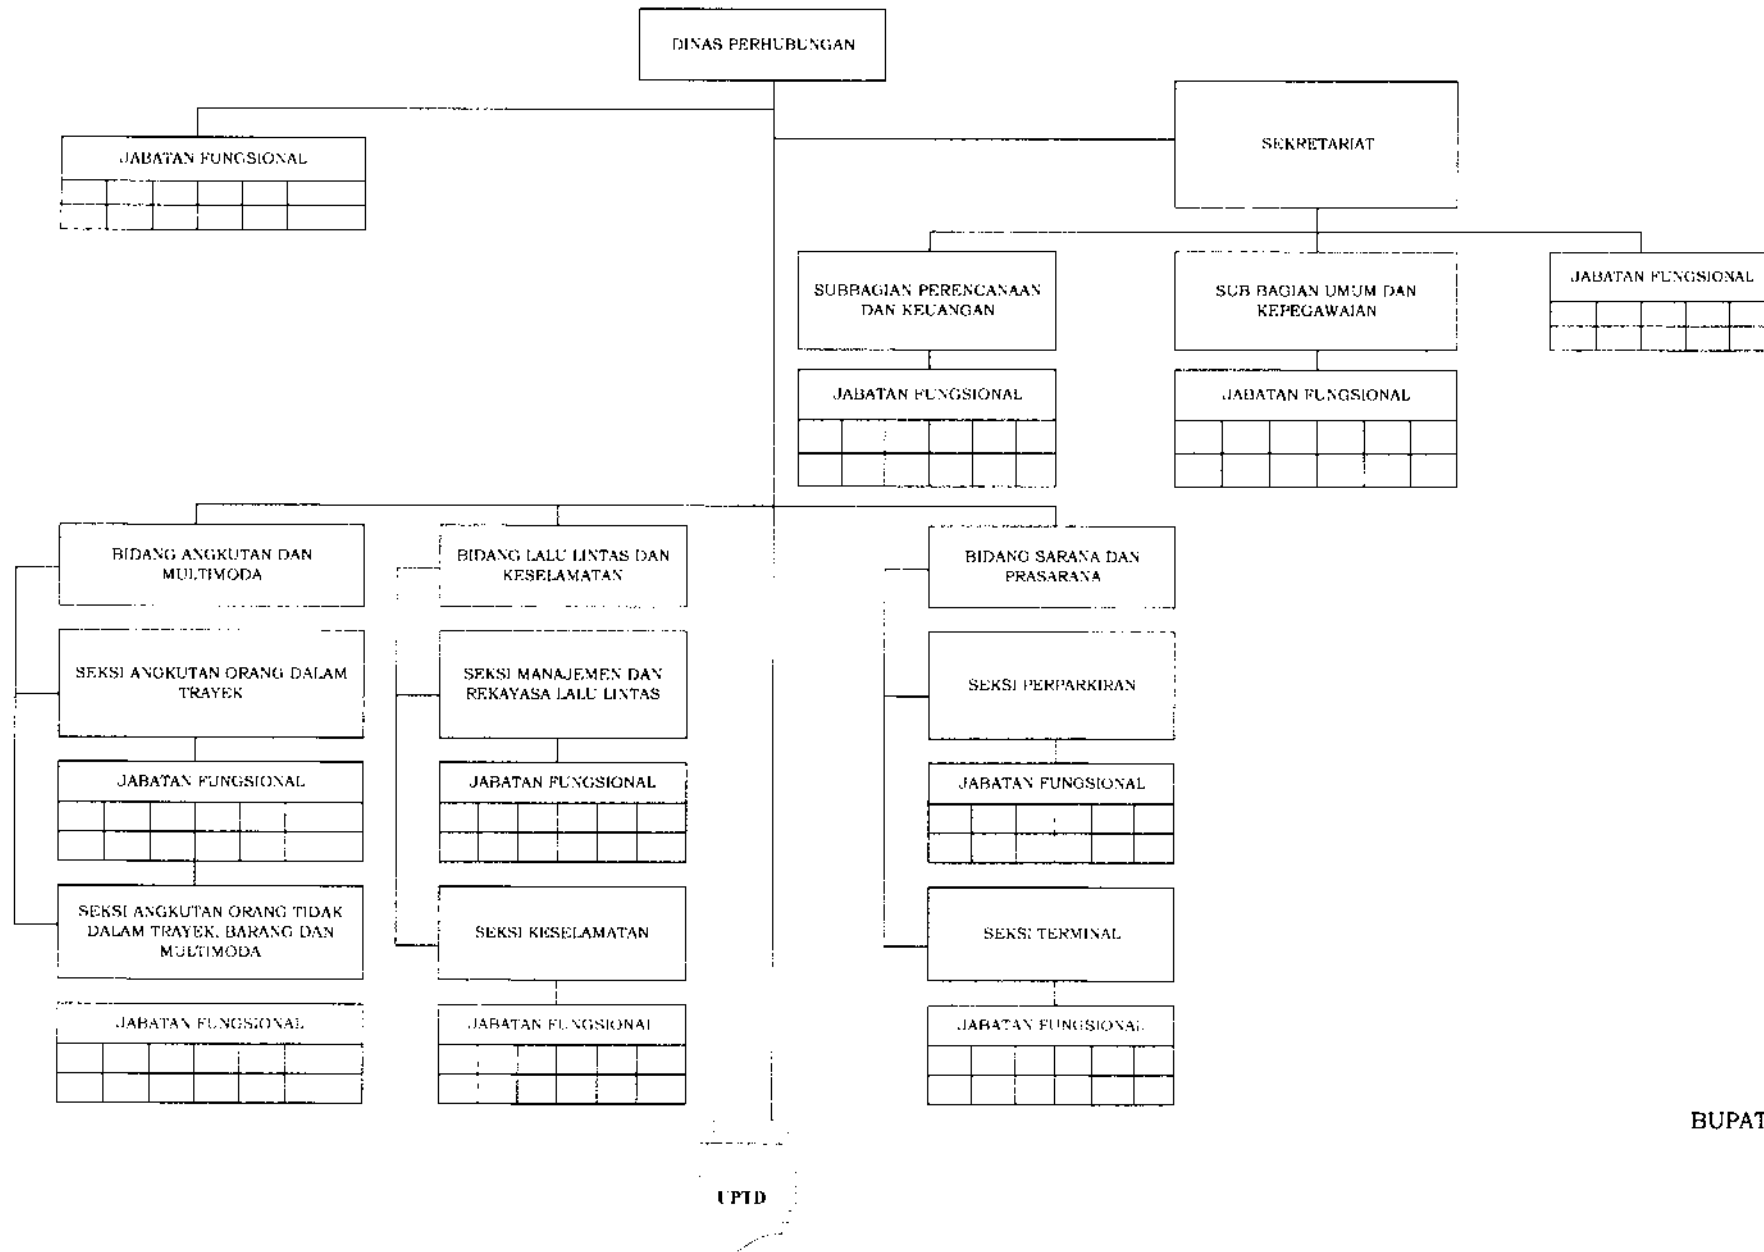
DINAS PERHUBUNGAN

JABATAN FUNGSIONAL

SEKRETARIAT

SUBBAGIAN PERENCANAAN DAN KEUANGAN

JABATAN FUNGSIONAL

SUB BAGIAN UMUM DAN KEPEGAWAIAN

JABATAN FUNGSIONAL

JABATAN FUNGSIONAL

BIDANG ANGKUTAN DAN MULTIMODA

SEKSI ANGKUTAN ORANG DALAM TRAYEK

JABATAN FUNGSIONAL

SEKSI ANGKUTAN ORANG TIDAK DALAM TRAYEK, BARANG DAN MULTIMODA

JABATAN FUNGSIONAL

BIDANG LALU LINTAS DAN KESELAMATAN

SEKSI MANAJEMEN DAN REKAYASA LALU LINTAS

JABATAN FUNGSIONAL

SEKSI KESELAMATAN

JABATAN FUNGSIONAL

BIDANG SARANA DAN PRASARANA

SEKSI PERPARKIRAN

JABATAN FUNGSIONAL

SEKSI TERMINAL

JABATAN FUNGSIONAL

UPTD

BUPAT